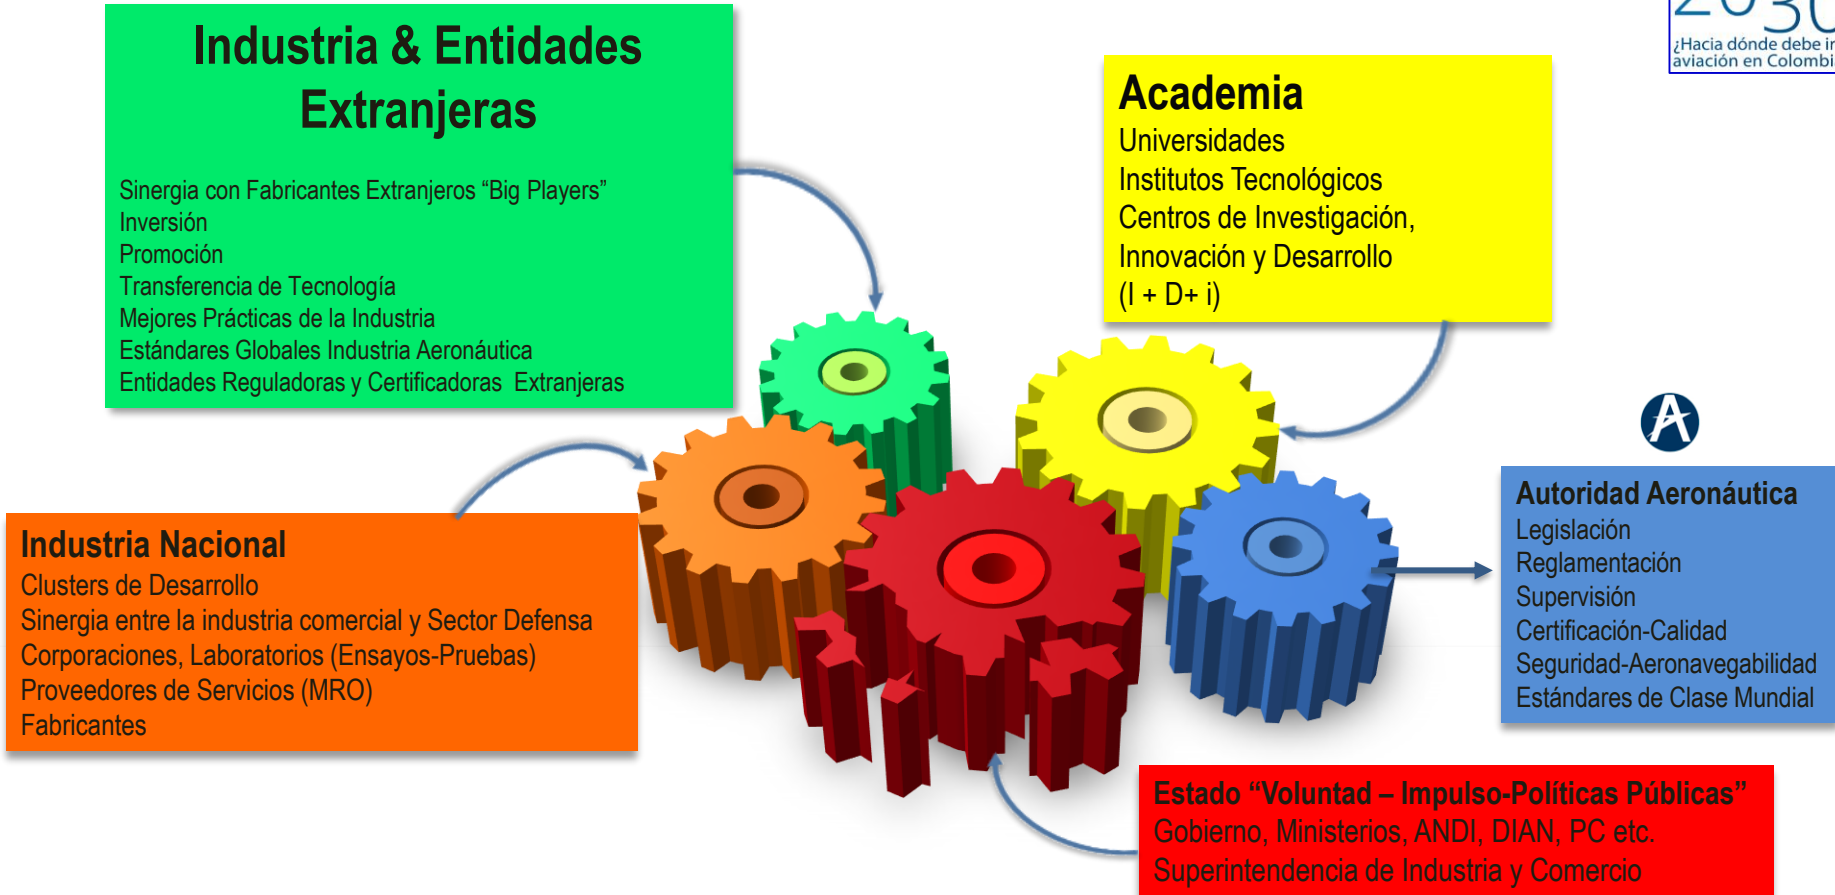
Industria & Entidades Extranjeras

Sinergia con Fabricantes Extranjeros “Big Players”
Inversión
Promoción
Transferencia de Tecnología
Mejores Prácticas de la Industria
Estándares Globales Industria Aeronáutica
Entidades Reguladoras y Certificadoras Extranjeras

2030
¿Hacia dónde debe ir aviación en Colombi

Academia
Universidades
Institutos Tecnológicos
Centros de Investigación, Innovación y Desarrollo
(I + D+ i)

Industria Nacional
Clusters de Desarrollo
Sinergia entre la industria comercial y Sector Defensa
Corporaciones, Laboratorios (Ensayos-Pruebas)
Proveedores de Servicios (MRO)
Fabricantes

Autoridad Aeronáutica
Legislación
Reglamentación
Supervisión
Certificación-Calidad
Seguridad-Aeronavegabilidad
Estándares de Clase Mundial

Estado “Voluntad – Impulso-Políticas Públicas”
Gobierno, Ministerios, ANDI, DIAN, PC etc.
Superintendencia de Industria y Comercio